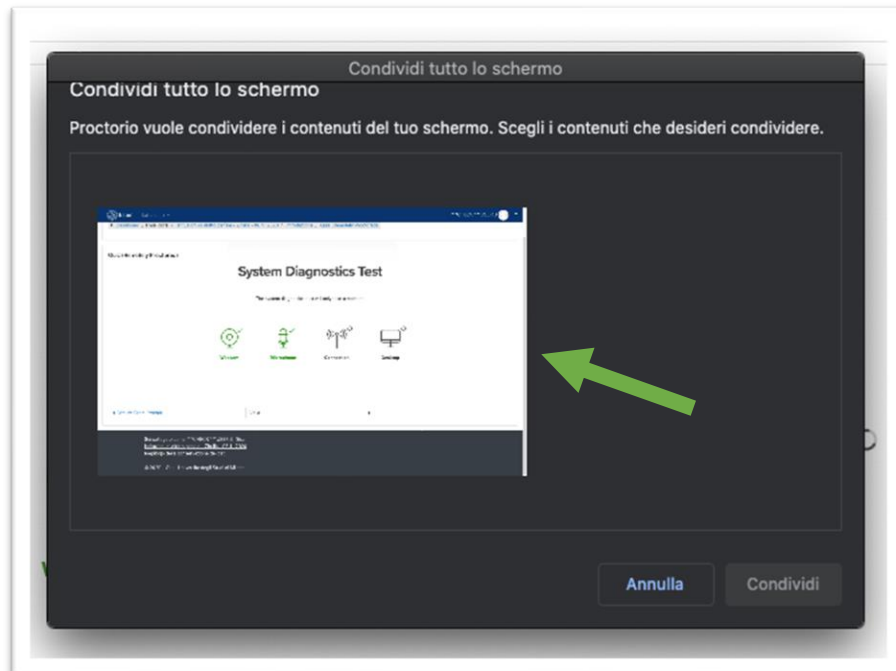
Condividi tutto lo schermo

Condividi tutto lo schermo

Proctorio vuole condividere i contenuti del tuo schermo. Scegli i contenuti che desideri condividere.

System Diagnostics Test

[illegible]

Annulla

Condividi